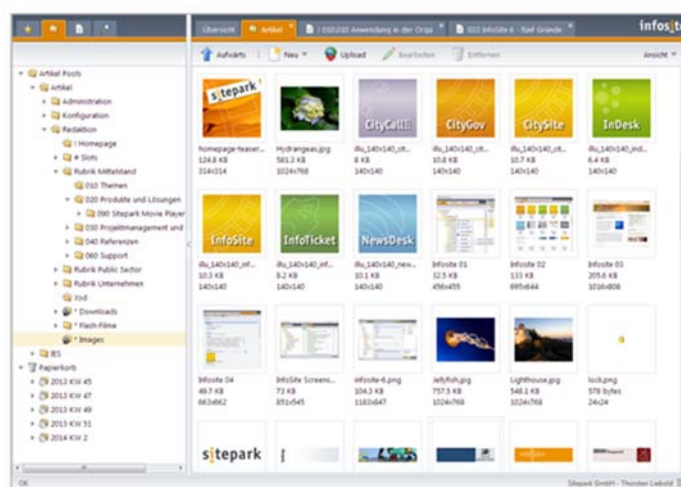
Übersicht
Artikel
i 010.010 Anwendung in der Orga
022 InfoSite 6 - fünf Gründe
infosite

Aufwärts
Neu
Upload
Bearbeiten
Entfernen
Ansicht

Artikel Pools
Artikel
Administration
Konfiguration
Redaktion
! Homepage
# Slots
Rubrik Mittelstand
010 Themen
020 Produkte und Lösungen
090 Sitepark Movie Player
030 Projektmanagement und
040 Referenzen
060 Support
Rubrik Public Sector
Rubrik Unternehmen
Xsd
* Downloads
* Flash-Filme
* Images
BS
Papierkorb
2013 KW 45
2013 KW 47
2013 KW 49
2013 KW 51
2014 KW 2

sitepark
homepage-teaser...
124.8 KB
314x314

Hydrangeas.jpg
581.3 KB
1024x768

CityCall
illu_140x140_cit...
8 KB
140x140

CityGov
illu_140x140_cit...
10.8 KB
140x140

CitySite
illu_140x140_cit...
10.7 KB
140x140

InDesk
illu_140x140_ind...
6.4 KB
140x140

InfoSite
illu_140x140_inf...
10.3 KB
140x140

InfoTicket
illu_140x140_inf...
8.2 KB
140x140

NewsDesk
illu_140x140_new...
10.1 KB
140x140

Infosite 01
32.5 KB
456x455

Infosite 02
133 KB
695x644

Infosite 03
205.6 KB
1016x808

Infosite 04
48.7 KB
663x662

InfoSite Screens...
73 KB
851x545

infosite-6.png
104.3 KB
1183x847

Jellyfish.jpg
757.5 KB
1024x768

Lighthouse.jpg
548.1 KB
1024x768

lock.png
578 bytes
24x24

sitepark

OK
Sitepark GmbH - Thorsten Liebold